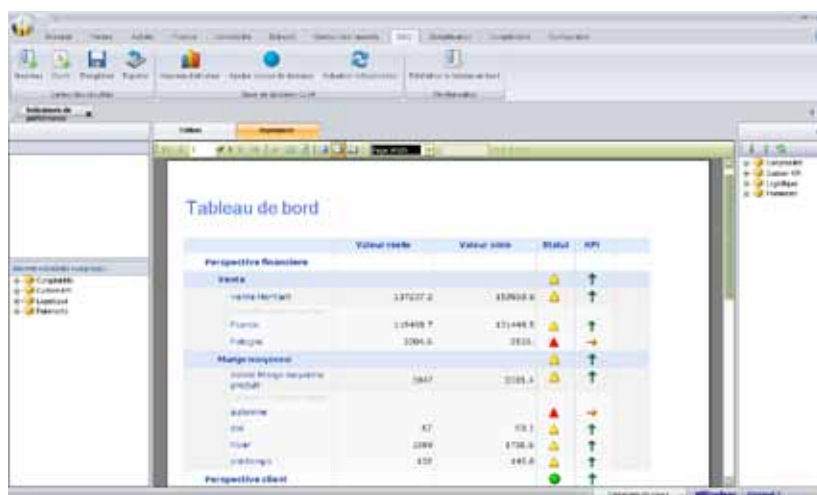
Tableau de bord

| | Valeur réelle | Valeur cible | Statut | KPI |
|---|---|---|---|---|
| Perspective financière | | | | |
| Vente | | | | |
| Vente Montant | 137237.2 | 152910.4 | | |
| France | 135408.7 | 171448.5 | | |
| Pologne | 3084.5 | 3931 | | |
| Marge moyenne | | | | |
| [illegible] | 5847 | 3335.1 | | |
| automne | | | | |
| été | 67 | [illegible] | | |
| hiver | 3389 | 3736.6 | | |
| printemps | 433 | 345.8 | | |
| Perspective client | | | | |

Comptabilité
Commercial
Logistique
Ressources

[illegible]